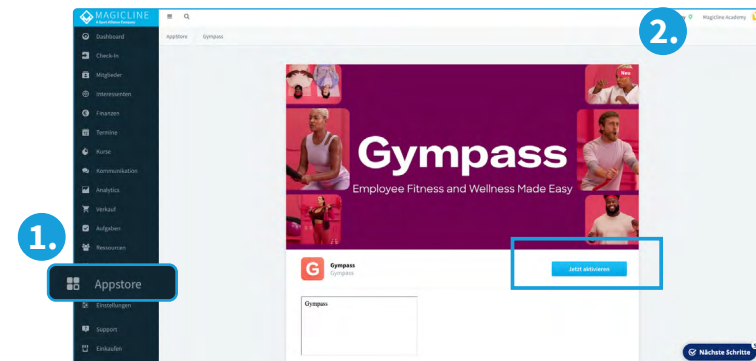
MAGICLINE
A Sport Alliance Company

Dashboard
Check-In
Mitglieder
Interessenten
Finanzen
Termine
Kurse
Kommunikation
Analytics
Verkauf
Aufgaben
Ressourcen

1.

Appstore

Einstellungen
Support
Einkaufen

Appstore > Gympass

2.

Magicline Academy

New

Gympass
Employee Fitness and Wellness Made Easy

Gympass
Gympass

Jetzt aktivieren

Gympass

Nächste Schritte